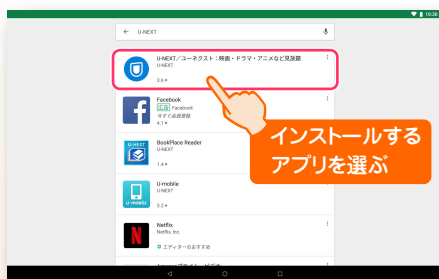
10:30

U-NEXT

U-NEXT／ユーネクスト：映画・ドラマ・アニメなど見放題
U-NEXT
3.6★

Facebook
Facebook
今すぐ会員登録
4.1★

BookPlace Reader
1.4★

U-mobile
U-mobile
3.2★

Netflix
Netflix, Inc.
エディターのおすすめ

インストールする
アプリを選ぶ